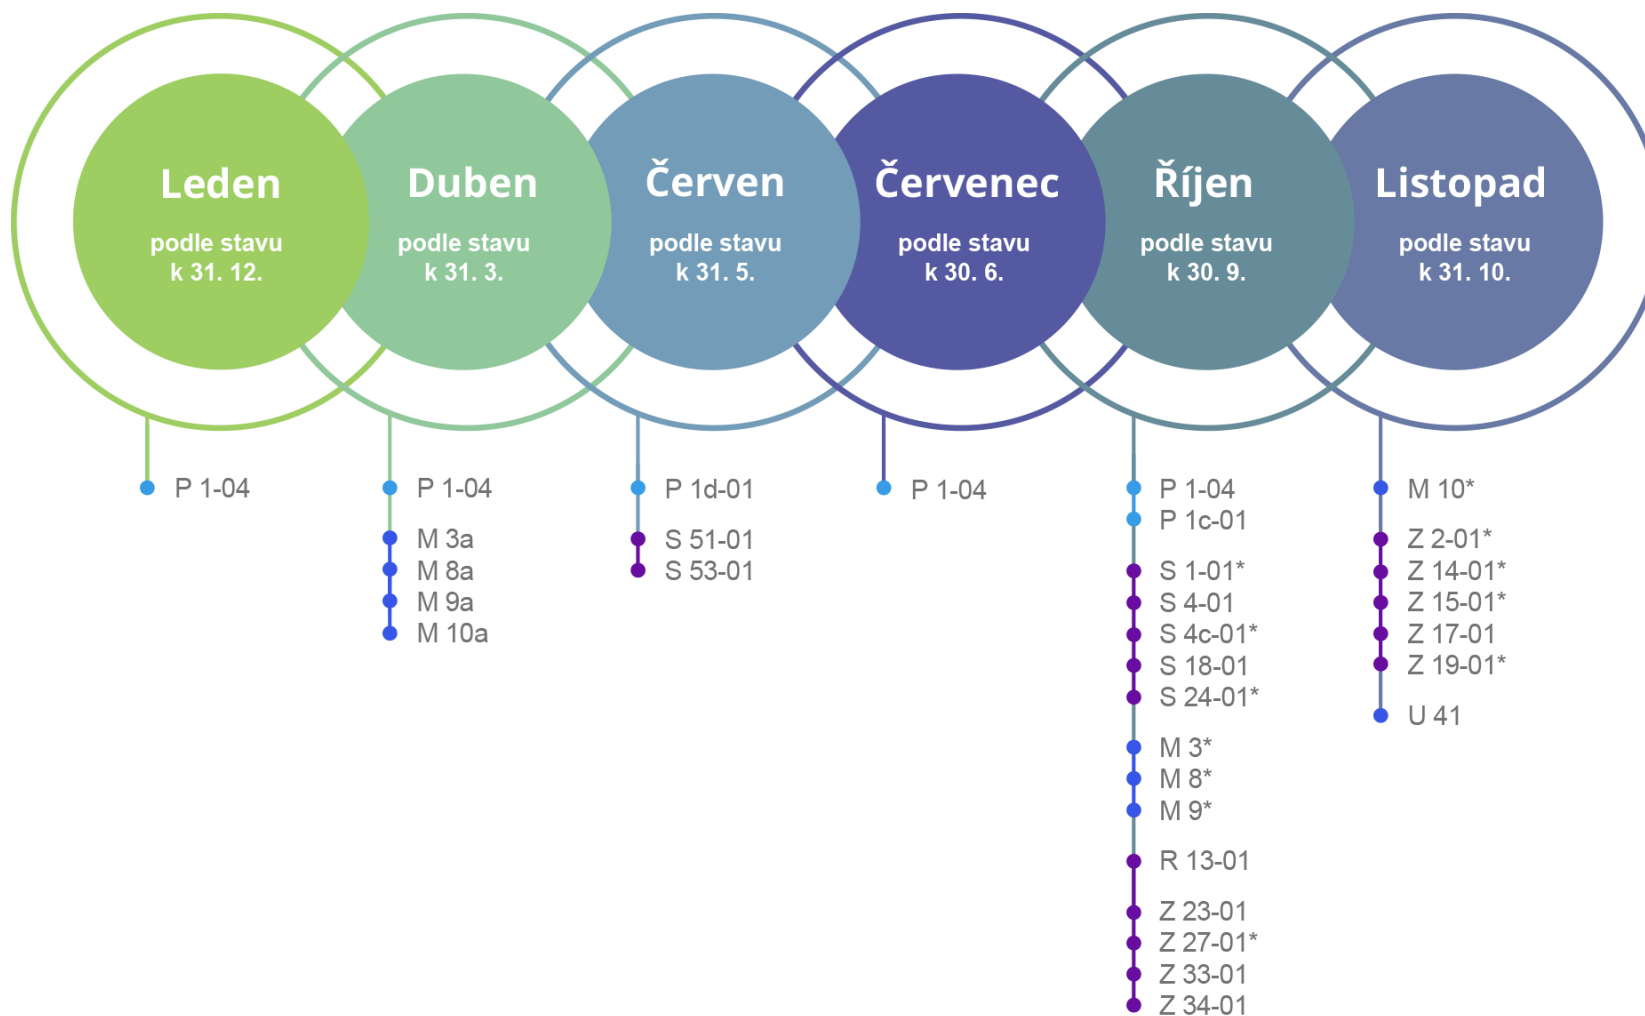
Leden
podle stavu
k 31. 12.

Duben
podle stavu
k 31. 3.

Červen
podle stavu
k 31. 5.

Červenec
podle stavu
k 30. 6.

Říjen
podle stavu
k 30. 9.

Listopad
podle stavu
k 31. 10.

P 1-04

P 1-04

M 3a
M 8a
M 9a
M 10a

P 1d-01

S 51-01
S 53-01

P 1-04

P 1-04
P 1c-01

S 1-01*
S 4-01
S 4c-01*
S 18-01
S 24-01*

M 3*
M 8*
M 9*

R 13-01

Z 23-01
Z 27-01*
Z 33-01
Z 34-01

M 10*

Z 2-01*
Z 14-01*
Z 15-01*
Z 17-01
Z 19-01*

U 41